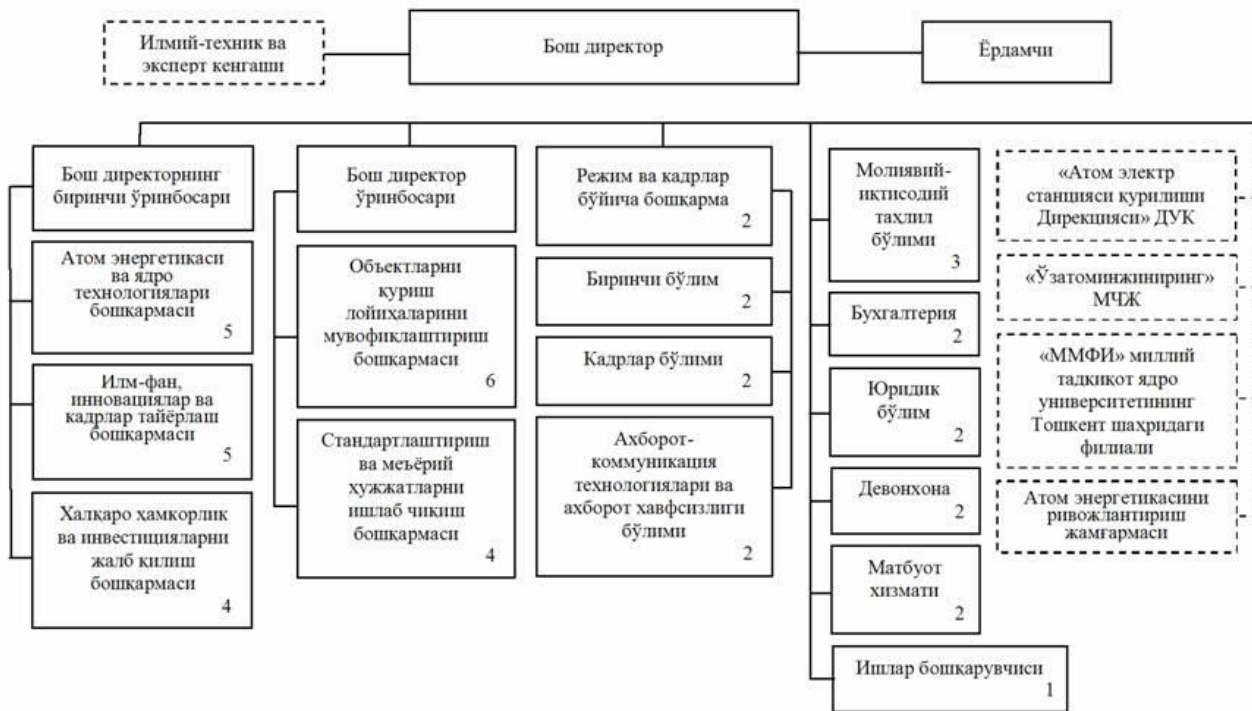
Илмий-техник ва эксперт кенгаши

Бош директор

Ёрдамчи

Бош директорнинг биринчи ўринбосари

Атом энергетикаси ва ядро технологиялари бошкармаси 5

Илм-фан, инновациялар ва кадрлар тайёрлаш бошкармаси 5

Халкаро хамкорлик ва инвестицияларни жалб килиш бошкармаси 4

Бош директор ўринбосари

Объектларни куриш лойихаларини мувофиклаштириш бошкармаси 6

Стандартлаштириш ва меъёрий хужжатларни ишлаб чикиш бошкармаси 4

Режим ва кадрлар бўйича бошкарма 2

Биринчи бўлим 2

Кадрлар бўлими 2

Ахборот-коммуникация технологиялари ва ахборот хавфсизлиги бўлими 2

Молиявий-иктисодий тахлил бўлими 3

Бухгалтерия 2

Юридик бўлим 2

Девонхона 2

Матбуот хизмати 2

Ишлар бошкарувчиси 1

«Атом электр станцияси курилиши Дирекцияси» ДУК

«Ўзатоминжиниринг» МЧЖ

«ММФИ» миллий тадкикот ядро университетининг Тошкент шахридаги филиали

Атом энергетикасини ривожлантириш жамгармаси